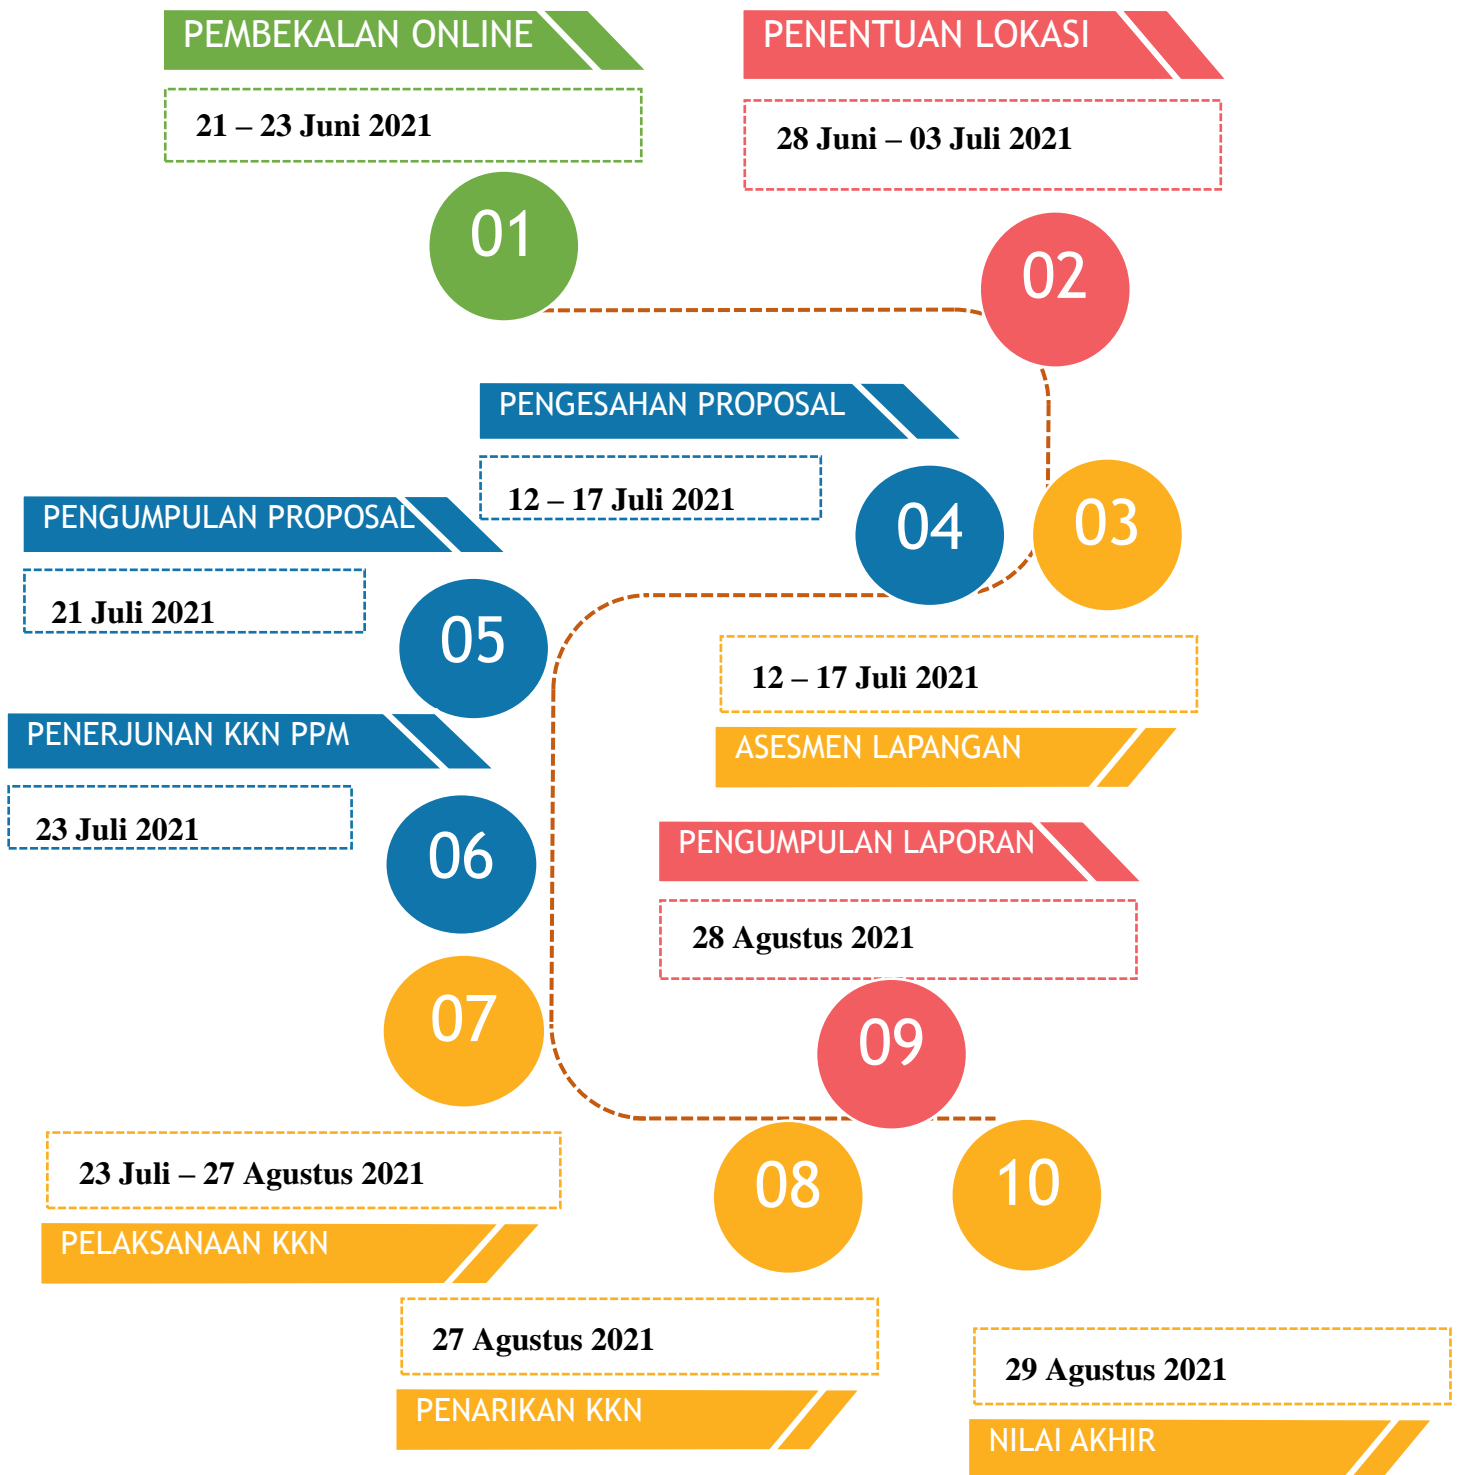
PEMBEKALAN ONLINE
21 – 23 Juni 2021
01

PENENTUAN LOKASI
28 Juni – 03 Juli 2021
02

03
12 – 17 Juli 2021
ASESMEN LAPANGAN

PENGESAHAN PROPOSAL
12 – 17 Juli 2021
04

PENGUMPULAN PROPOSAL
21 Juli 2021
05

PENERJUNAN KKN PPM
23 Juli 2021
06

07
23 Juli – 27 Agustus 2021
PELAKSANAAN KKN

08
27 Agustus 2021
PENARIKAN KKN

PENGUMPULAN LAPORAN
28 Agustus 2021
09

10
29 Agustus 2021
NILAI AKHIR